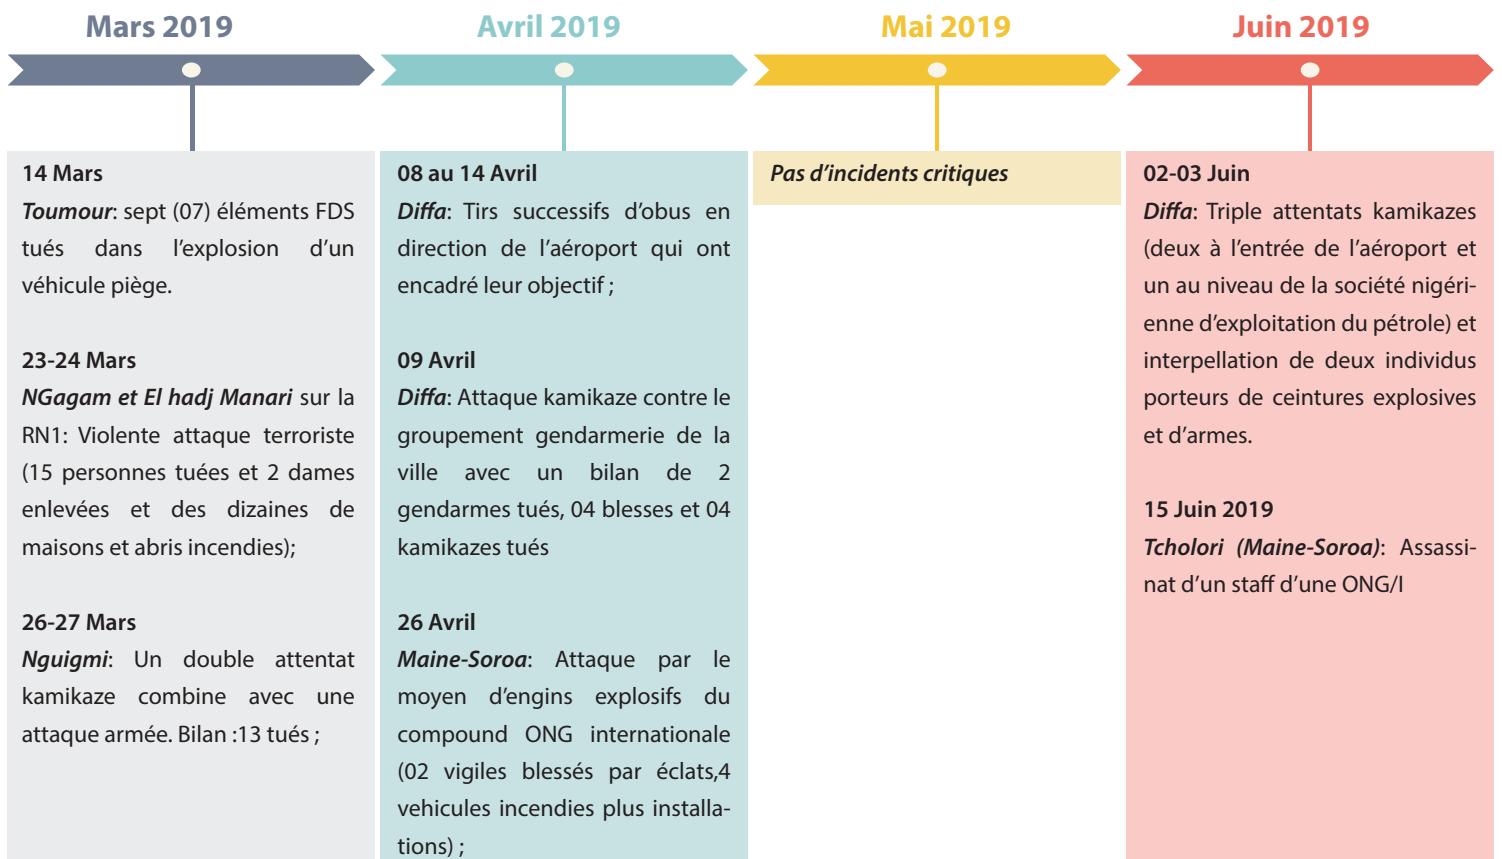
Mars 2019

14 Mars
Toumour: sept (07) éléments FDS tués dans l'explosion d'un véhicule piège.

23-24 Mars
NGagam et El hadj Manari sur la RN1: Violente attaque terroriste (15 personnes tuées et 2 dames enlevées et des dizaines de maisons et abris incendies);

26-27 Mars
Nguigmi: Un double attentat kamikaze combine avec une attaque armée. Bilan :13 tués ;

Avril 2019

08 au 14 Avril
Diffa: Tirs successifs d'obus en direction de l'aéroport qui ont encadré leur objectif ;

09 Avril
Diffa: Attaque kamikaze contre le groupement gendarmerie de la ville avec un bilan de 2 gendarmes tués, 04 blesses et 04 kamikazes tués

26 Avril
Maine-Soroa: Attaque par le moyen d'engins explosifs du compound ONG internationale (02 vigiles blessés par éclats,4 vehicules incendies plus installations) ;

Mai 2019

Pas d'incidents critiques

Juin 2019

02-03 Juin
Diffa: Triple attentats kamikazes (deux à l'entrée de l'aéroport et un au niveau de la société nigérienne d'exploitation du pétrole) et interpellation de deux individus porteurs de ceintures explosives et d'armes.

15 Juin 2019
Tcholori (Maine-Soroa): Assassinat d'un staff d'une ONG/I